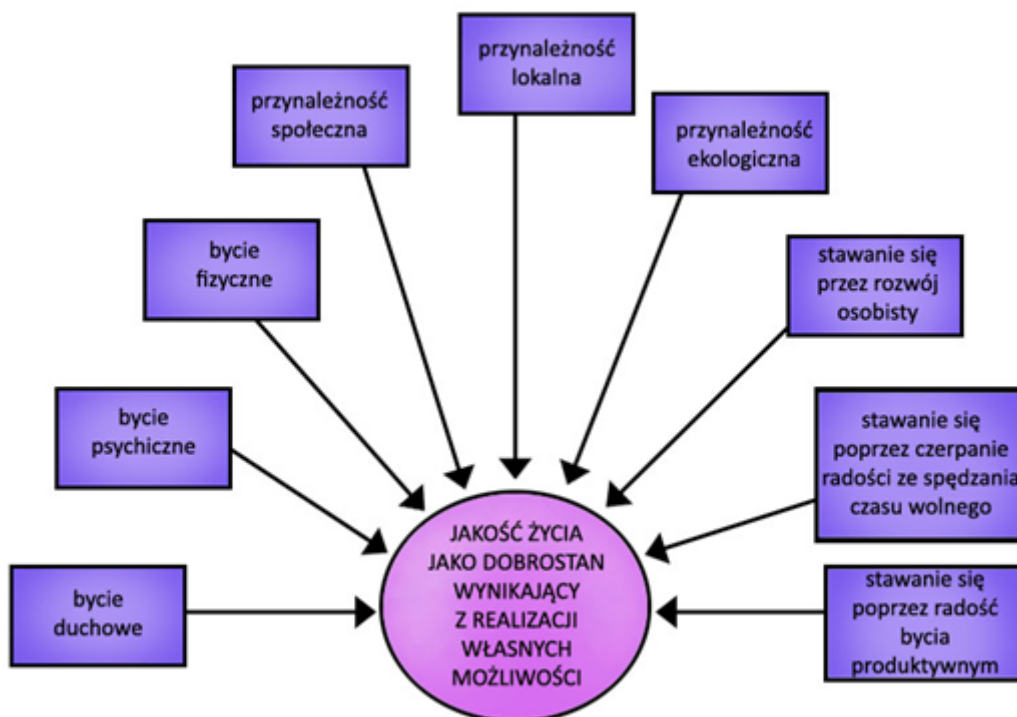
przynależność lokalna

przynależność społeczna

przynależność ekologiczna

bycie fizyczne

stawanie się przez rozwój osobisty

bycie psychiczne

stawanie się poprzez czerpanie radości ze spędzania czasu wolnego

bycie duchowe

JAKOŚĆ ŻYCIA JAKO DOBROSTAN WYNIKAJĄCY Z REALIZACJI WŁASNYCH MOŻLIWOŚCI

stawanie się poprzez radość bycia produktywnym